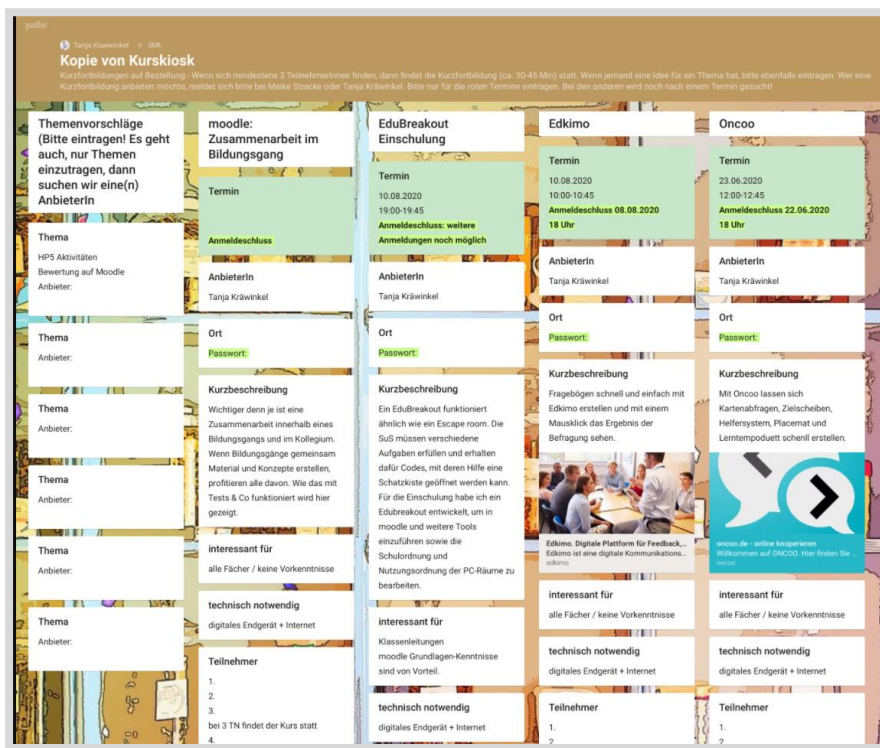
padlet

Tanja Kraewinkel · 3Mt

Kopie von Kurskiosk

Kurzfortbildungen auf Bestellung - Wenn sich mindestens 3 TeilnehmerInnen finden, dann findet die Kurzfortbildung (ca. 30-45 Min) statt. Wenn jemand eine Idee für ein Thema hat, bitte ebenfalls eintragen. Wer eine Kurzfortbildung anbieten möchte, meldet sich bitte bei Meike Stracke oder Tanja Kräwinkel. Bitte nur für die roten Termine eintragen. Bei den anderen wird noch nach einem Termin gesucht!

Themenvorschläge (Bitte eintragen! Es geht auch, nur Themen einzutragen, dann suchen wir eine(n) AnbieterIn

Thema
HP5 Aktivitäten
Bewertung auf Moodle
Anbieter:

Thema
Anbieter:

Thema
Anbieter:

Thema
Anbieter:

Thema
Anbieter:

Thema
Anbieter:

moodle: Zusammenarbeit im Bildungsgang

Termin
Anmeldeschluss

AnbieterIn
Tanja Kräwinkel

Ort
Passwort:

Kurzbeschreibung
Wichtiger denn je ist eine Zusammenarbeit innerhalb eines Bildungsgangs und im Kollegium. Wenn Bildungsgänge gemeinsam Material und Konzepte erstellen, profitieren alle davon. Wie das mit Tests & Co funktioniert wird hier gezeigt.

interessant für
alle Fächer / keine Vorkenntnisse

technisch notwendig
digitales Endgerät + Internet

Teilnehmer
1.
2.
3.
bei 3 TN findet der Kurs statt
4.

EduBreakout Einschulung

Termin
10.08.2020
19:00-19:45
Anmeldeschluss: weitere Anmeldungen noch möglich

AnbieterIn
Tanja Kräwinkel

Ort
Passwort:

Kurzbeschreibung
Ein EduBreakout funktioniert ähnlich wie ein Escape room. Die SuS müssen verschiedene Aufgaben erfüllen und erhalten dafür Codes, mit deren Hilfe eine Schatzkiste geöffnet werden kann. Für die Einschulung habe ich ein Edubreakout entwickelt, um in moodle und weitere Tools einzuführen sowie die Schulordnung und Nutzungsordnung der PC-Räume zu bearbeiten.

interessant für
Klassenleitungen
moodle Grundlagen-Kenntnisse sind von Vorteil.

technisch notwendig
digitales Endgerät + Internet

Edkimo

Termin
10.08.2020
10:00-10:45
Anmeldeschluss 08.08.2020
18 Uhr

AnbieterIn
Tanja Kräwinkel

Ort
Passwort:

Kurzbeschreibung
Fragebögen schnell und einfach mit Edkimo erstellen und mit einem Mausklick das Ergebnis der Befragung sehen.

Edkimo. Digitale Plattform für Feedback,...
Edkimo ist eine digitale Kommunikations...
edkimo

interessant für
alle Fächer / keine Vorkenntnisse

technisch notwendig
digitales Endgerät + Internet

Teilnehmer
1.
2.

Oncoo

Termin
23.06.2020
12:00-12:45
Anmeldeschluss 22.06.2020
18 Uhr

AnbieterIn
Tanja Kräwinkel

Ort
Passwort:

Kurzbeschreibung
Mit Oncoo lassen sich Kartenabfragen, Zielscheiben, Helfersystem, Placemat und Lerntempoduett schnell erstellen.

oncoo.de - online kooperieren
Willkommen auf ONCOO. Hier finden Sie ...
oncoo

interessant für
alle Fächer / keine Vorkenntnisse

technisch notwendig
digitales Endgerät + Internet

Teilnehmer
1.
2.